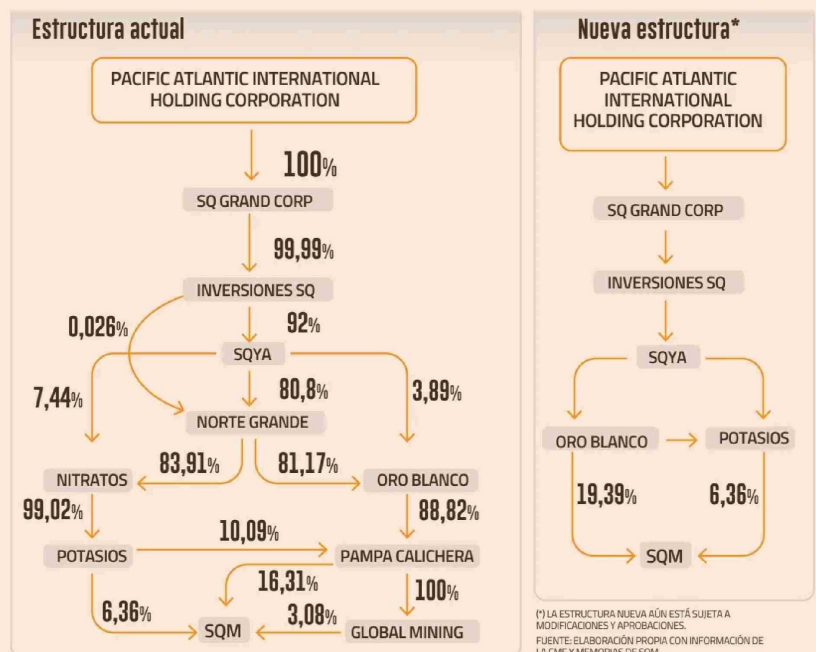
Estructura actual

PACIFIC ATLANTIC INTERNATIONAL HOLDING CORPORATION

100%

SQ GRAND CORP

99,99%

INVERSIONES SQ

0,026%

92%

SQYA

7,44%

80,8%

3,89%

NORTE GRANDE

83,91%

81,17%

NITRATOS

ORO BLANCO

99,02%

88,82%

10,09%

POTASIOS

PAMPA CALICHERA

16,31%

100%

6,36%

3,08%

SQM

GLOBAL MINING

Nueva estructura*

PACIFIC ATLANTIC INTERNATIONAL HOLDING CORPORATION

SQ GRAND CORP

INVERSIONES SQ

SQYA

ORO BLANCO

POTASIOS

19,39%

6,36%

SQM

(*) LA ESTRUCTURA NUEVA AÚN ESTÁ SUJETA A MODIFICACIONES Y APROBACIONES.

FUENTE: ELABORACIÓN PROPIA CON INFORMACIÓN DE LA CMF Y MEMORIAS DE SQM.